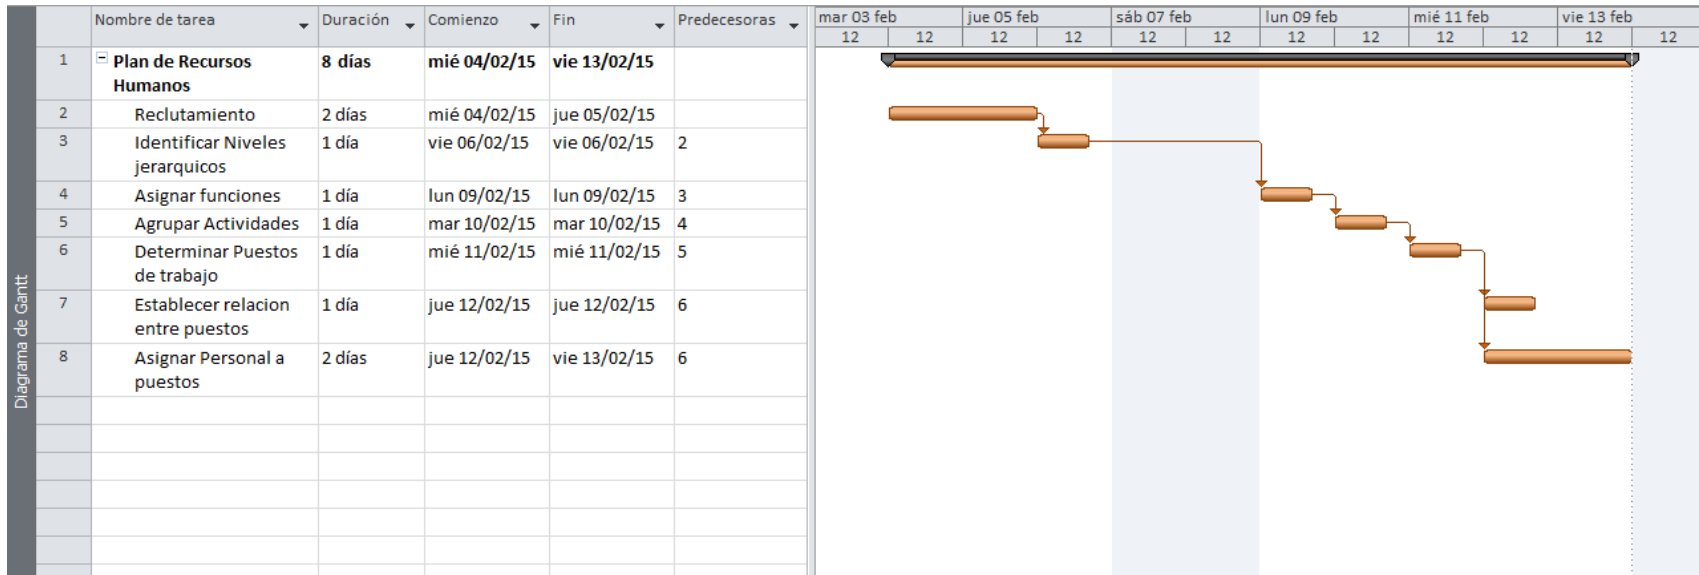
Diagrama de Gantt

| | Nombre de tarea | Duración | Comienzo | Fin | Predecesoras |
|---|---|---|---|---|---|
| 1 | Plan de Recursos Humanos | 8 días | mié 04/02/15 | vie 13/02/15 | |
| 2 | Reclutamiento | 2 días | mié 04/02/15 | jue 05/02/15 | |
| 3 | Identificar Niveles jerarquicos | 1 día | vie 06/02/15 | vie 06/02/15 | 2 |
| 4 | Asignar funciones | 1 día | lun 09/02/15 | lun 09/02/15 | 3 |
| 5 | Agrupar Actividades | 1 día | mar 10/02/15 | mar 10/02/15 | 4 |
| 6 | Determinar Puestos de trabajo | 1 día | mié 11/02/15 | mié 11/02/15 | 5 |
| 7 | Establecer relacion entre puestos | 1 día | jue 12/02/15 | jue 12/02/15 | 6 |
| 8 | Asignar Personal a puestos | 2 días | jue 12/02/15 | vie 13/02/15 | 6 |

mar 03 feb | jue 05 feb | sáb 07 feb | lun 09 feb | mié 11 feb | vie 13 feb
12 | 12 | 12 | 12 | 12 | 12 | 12 | 12 | 12 | 12 | 12 | 12